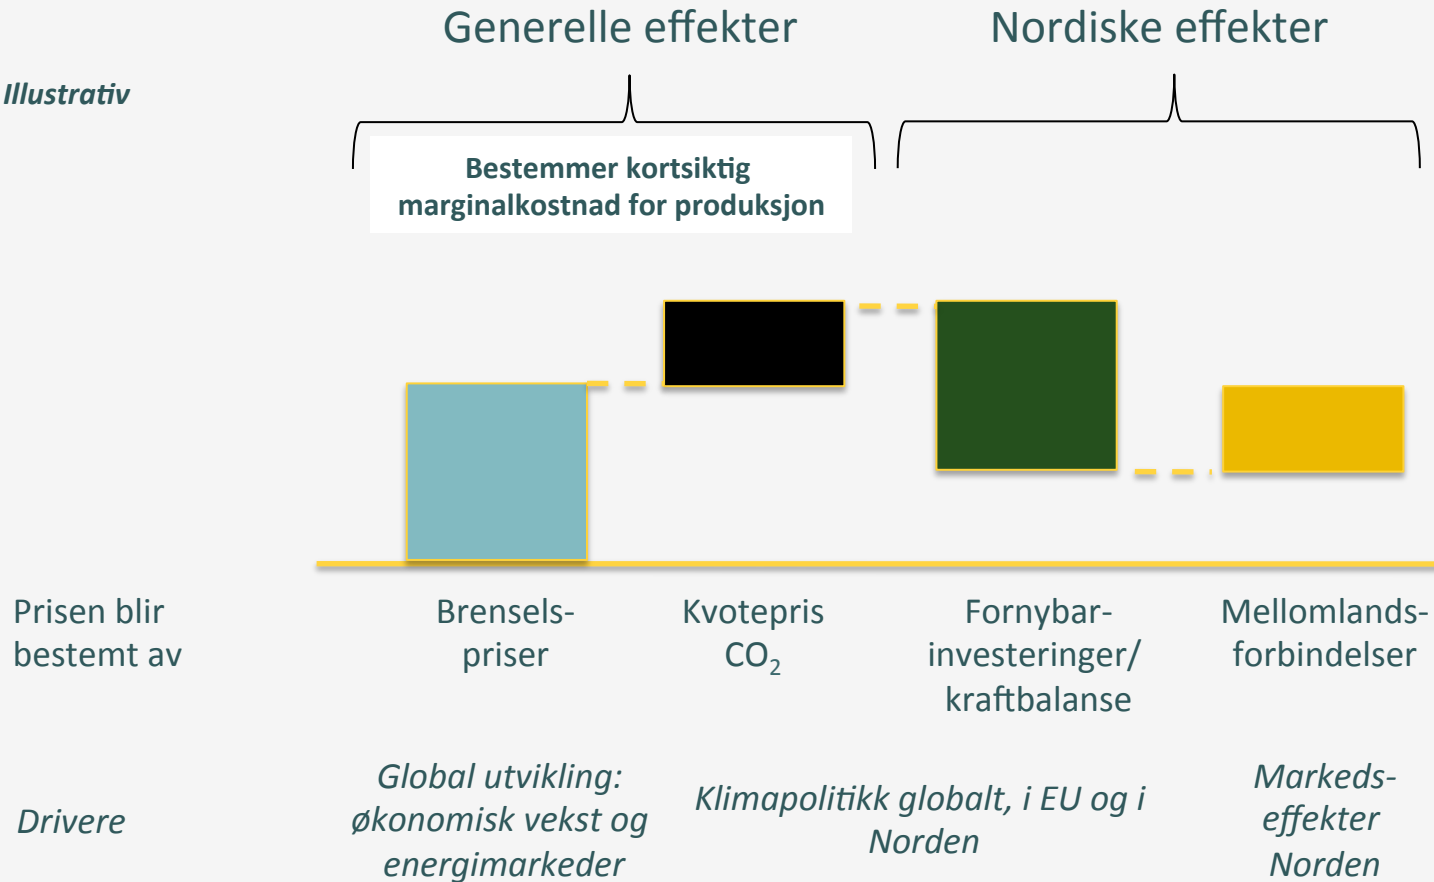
Generelle effekter

Nordiske effekter

Illustrativ

Bestemmer kortsiktig marginalkostnad for produksjon

Prisen blir bestemt av

Brenselspriser

Kvotepris $CO_2$

Fornybarinvesteringer/ kraftbalanse

Mellomlandsforbindelser

Drivere

Global utvikling: økonomisk vekst og energimarkeder

Klimapolitikk globalt, i EU og i Norden

Markedseffekter Norden